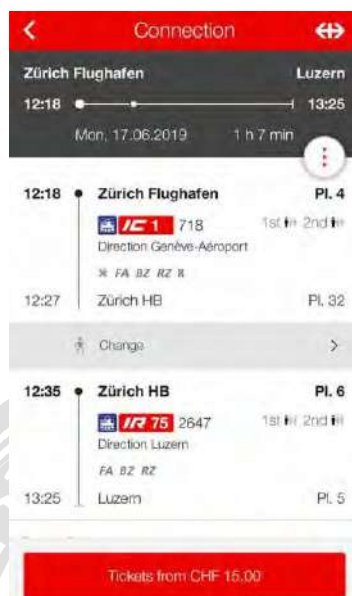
Connection

Zürich Flughafen
Luzern
12:18
13:25
Mon, 17.06.2019
1 h 7 min

12:18
Zürich Flughafen
Pl. 4
IC 1 718
1st 2nd
Direction Genève-Aéroport
FA BZ RZ
12:27
Zürich HB
Pl. 32

Change
>

12:35
Zürich HB
Pl. 6
IR 75 2647
1st 2nd
Direction Luzern
FA BZ RZ
13:25
Luzern
Pl. 5

Tickets from CHF 15.00